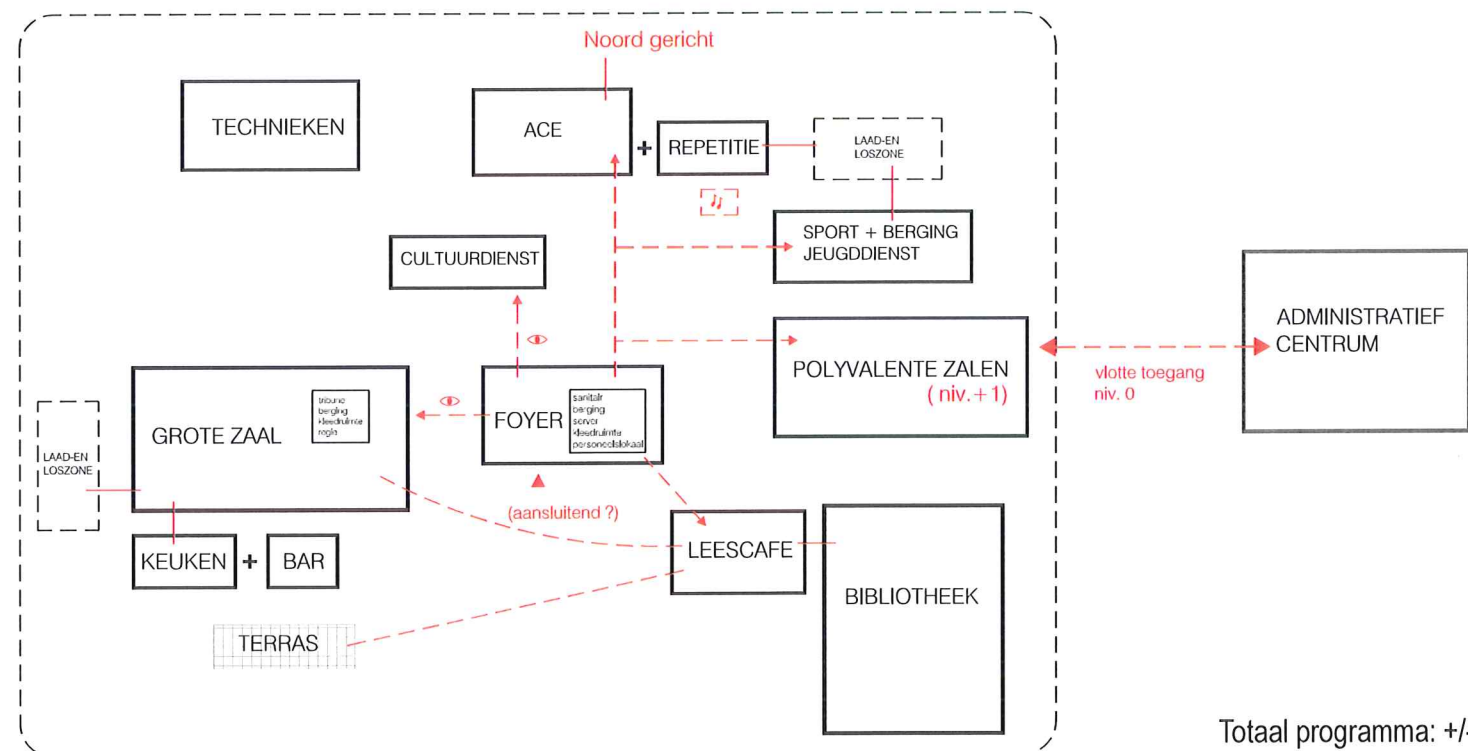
Noord gericht

TECHNIEKEN

ACE

+

REPETITIE

LAAD-EN LOSZONE

SPORT + BERGING JEUGDDIENST

CULTUURDIENST

ADMINISTRATIEF CENTRUM

POLYVALENTE ZALEN ( niv.+1)

vlotte toegang niv. 0

LAAD-EN LOSZONE

GROTE ZAAL

tribune berging kleedruimte regie

FOYER

sanitair berging server kleedruimte personeelslokaal

(aansluitend ?)

KEUKEN

+

BAR

LEESCAFE

BIBLIOTHEEK

TERRAS

Totaal programma: +/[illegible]